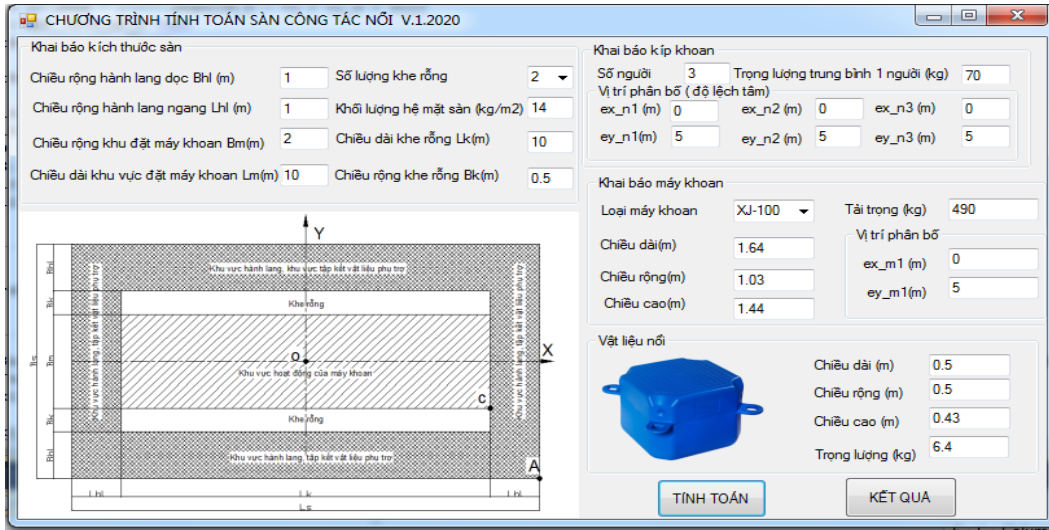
CHƯƠNG TRÌNH TÍNH TOÁN SÀN CÔNG TÁC NỔI V.1.2020

Khai báo kích thước sàn

Chiều rộng hành lang dọc Bhl (m) 1
Số lượng khe rỗng 2
Chiều rộng hành lang ngang Lhl (m) 1
Khối lượng hệ mặt sàn (kg/m2) 14
Chiều rộng khu đặt máy khoan Bm(m) 2
Chiều dài khe rỗng Lk(m) 10
Chiều dài khu vực đặt máy khoan Lm(m) 10
Chiều rộng khe rỗng Bk(m) 0.5

Y
X
O
C
A
Khu vực hành lang, khu vực tập kết vật liệu phụ trợ
Khe rỗng
Khu vực hoạt động của máy khoan
Khe rỗng
Khu vực hành lang, tập kết vật liệu phụ trợ
Khu vực hành lang, tập kết vật liệu phụ trợ
Khu vực hành lang, tập kết vật liệu phụ trợ
Bhl
Bk
Bm
Bk
Bhl
Bs
Lhl
Lk
Lhl
Ls

Khai báo kíp khoan
Số người 3
Trọng lượng trung bình 1 người (kg) 70
Vị trí phân bố ( độ lệch tâm)
ex_n1 (m) 0
ex_n2 (m) 0
ex_n3 (m) 0
ey_n1(m) 5
ey_n2 (m) 5
ey_n3 (m) 5

Khai báo máy khoan
Loại máy khoan XJ-100
Tải trọng (kg) 490
Chiều dài(m) 1.64
Vị trí phân bố
Chiều rộng(m) 1.03
ex_m1 (m) 0
Chiều cao(m) 1.44
ey_m1(m) 5

Vật liệu nổi
Chiều dài (m) 0.5
Chiều rộng (m) 0.5
Chiều cao (m) 0.43
Trọng lượng (kg) 6.4

TÍNH TOÁN
KẾT QUẢ